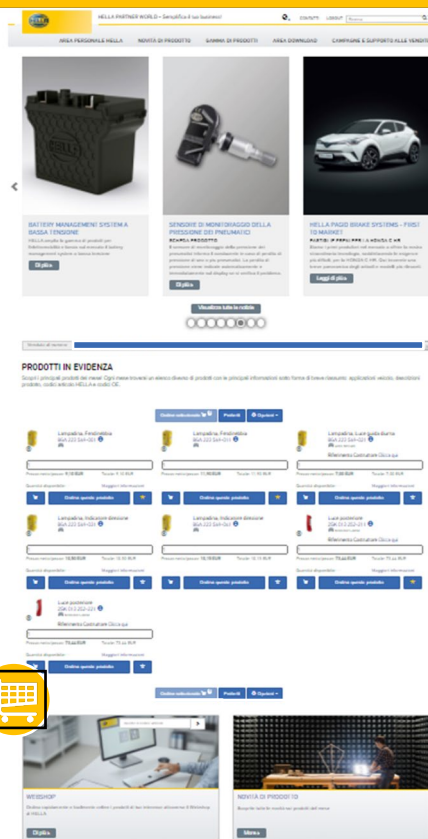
HELLA PARTNER WORLD – Semplifica il tuo business!

CONTATTI LOGOUT Ricerca

AREA PERSONALE HELLA NOVITÀ DI PRODOTTO GAMMA DI PRODOTTI AREA DOWNLOAD CAMPAGNE E SUPPORTO ALLE VENDITE

BATTERY MANAGEMENT SYSTEM A BASSA TENSIONE

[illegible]

Di più

SENSORE DI MONITORAGGIO DELLA PRESSIONE DEI PNEUMATICI

SCARICA PRODOTTO

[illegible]

Di più

HELLA PAGID BRAKE SYSTEMS – FIRST TO MARKET

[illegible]

Leggi di più

Visualizza tutte le notizie

PRODOTTI IN EVIDENZA

Scopri i principali prodotti del mese! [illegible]

Ordina selezionato Prodotti Opzioni

Lampadina, Fendinebbia
8GA 222 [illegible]

Prezzo netto/pezzo: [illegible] Totale: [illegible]

Quantità disponibile: Maggiori informazioni

Ordina questo prodotto

Lampadina, Fendinebbia
8GA 222 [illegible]

Prezzo netto/pezzo: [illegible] Totale: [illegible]

Quantità disponibile: Maggiori informazioni

Ordina questo prodotto

Lampadina, Luce guida diurna
8GA 222 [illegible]

Riferimento Costruttore Clicca qui

Prezzo netto/pezzo: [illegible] Totale: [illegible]

Quantità disponibile: Maggiori informazioni

Ordina questo prodotto

Lampadina, Indicatore direzione
8GA 222 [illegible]

Prezzo netto/pezzo: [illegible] Totale: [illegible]

Quantità disponibile: Maggiori informazioni

Ordina questo prodotto

Lampadina, Indicatore direzione
8GA 222 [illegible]

Prezzo netto/pezzo: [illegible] Totale: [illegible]

Quantità disponibile: Maggiori informazioni

Ordina questo prodotto

Luce posteriore
2SK 013 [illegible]

Riferimento Costruttore Clicca qui

Prezzo netto/pezzo: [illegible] Totale: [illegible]

Quantità disponibile: Maggiori informazioni

Ordina questo prodotto

Luce posteriore
2SK 013 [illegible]

Riferimento Costruttore Clicca qui

Prezzo netto/pezzo: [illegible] Totale: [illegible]

Quantità disponibile: Maggiori informazioni

Ordina questo prodotto

Ordina selezionato Prodotti Opzioni

WEBSHOP

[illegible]

Di più

NOVITÀ DI PRODOTTO

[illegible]

Vetrina